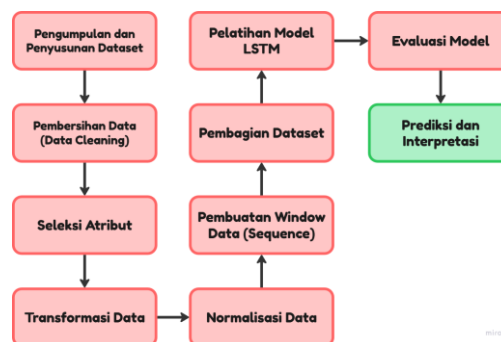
Pengumpulan dan Penyusunan Dataset

Pembersihan Data (Data Cleaning)

Seleksi Atribut

Transformasi Data

Normalisasi Data

Pembuatan Window Data (Sequence)

Pembagian Dataset

Pelatihan Model LSTM

Evaluasi Model

Prediksi dan Interpretasi

miro